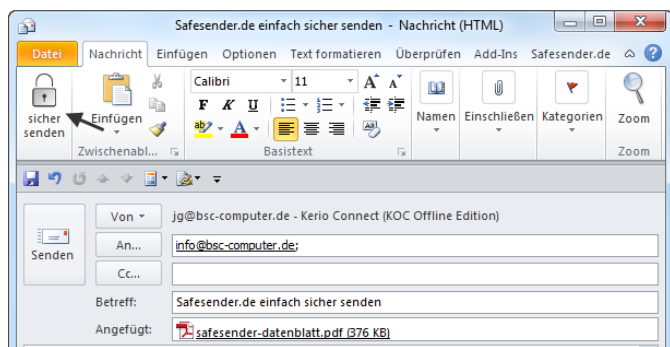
Safesender.de einfach sicher senden - Nachricht (HTML)

Datei | Nachricht | Einfügen | Optionen | Text formatieren | Überprüfen | Add-Ins | Safesender.de

sicher senden

Einfügen

Zwischenabl...

Calibri | 11

F K U

Basistext

Namen | Einschließen | Kategorien | Zoom

Zoom

Senden

Von ▾ jg@bsc-computer.de - Kerio Connect (KOC Offline Edition)

An... info@bsc-computer.de;

Cc...

Betreff: Safesender.de einfach sicher senden

Angefügt: safesender-datenblatt.pdf (376 KB)